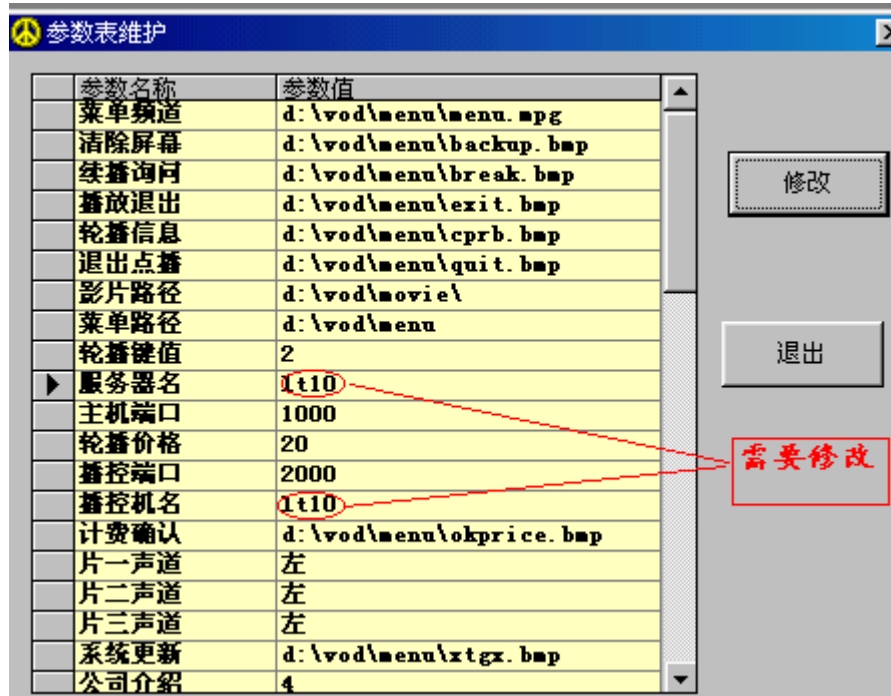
参数表维护

| 参数名称 | 参数值 |
|---|---|
| 菜单频道 | d:\vod\menu\menu.mpg |
| 清除屏幕 | d:\vod\menu\backup.bmp |
| 续播询问 | d:\vod\menu\break.bmp |
| 播放退出 | d:\vod\menu\exit.bmp |
| 轮播信息 | d:\vod\menu\cprb.bmp |
| 退出点播 | d:\vod\menu\quit.bmp |
| 影片路径 | d:\vod\movie\ |
| 菜单路径 | d:\vod\menu |
| 轮播键值 | 2 |
| 服务器名 | lt10 |
| 主机端口 | 1000 |
| 轮播价格 | 20 |
| 播控端口 | 2000 |
| 播控机名 | lt10 |
| 计费确认 | d:\vod\menu\okprice.bmp |
| 片一声道 | 左 |
| 片二声道 | 左 |
| 片三声道 | 左 |
| 系统更新 | d:\vod\menu\xtgx.bmp |
| 公司介绍 | 4 |

修改

退出

需要修改